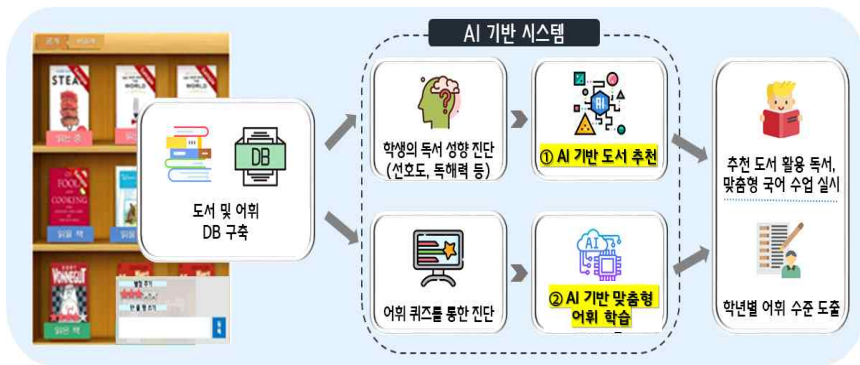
AI 기반 시스템

DB

도서 및 어휘 DB 구축

학생의 독서 성향 진단 (선호도, 독해력 등)

① AI 기반 도서 추천

AI

추천 도서 활용 독서, 맞춤형 국어 수업 실시

어휘 퀴즈를 통한 진단

AI

② AI 기반 맞춤형 어휘 학습

학년별 어휘 수준 도출

STEAK

WORLD

WORLD

FOOD COOKING

VONNEGUT

읽은 책

읽을 책

읽은 책

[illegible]